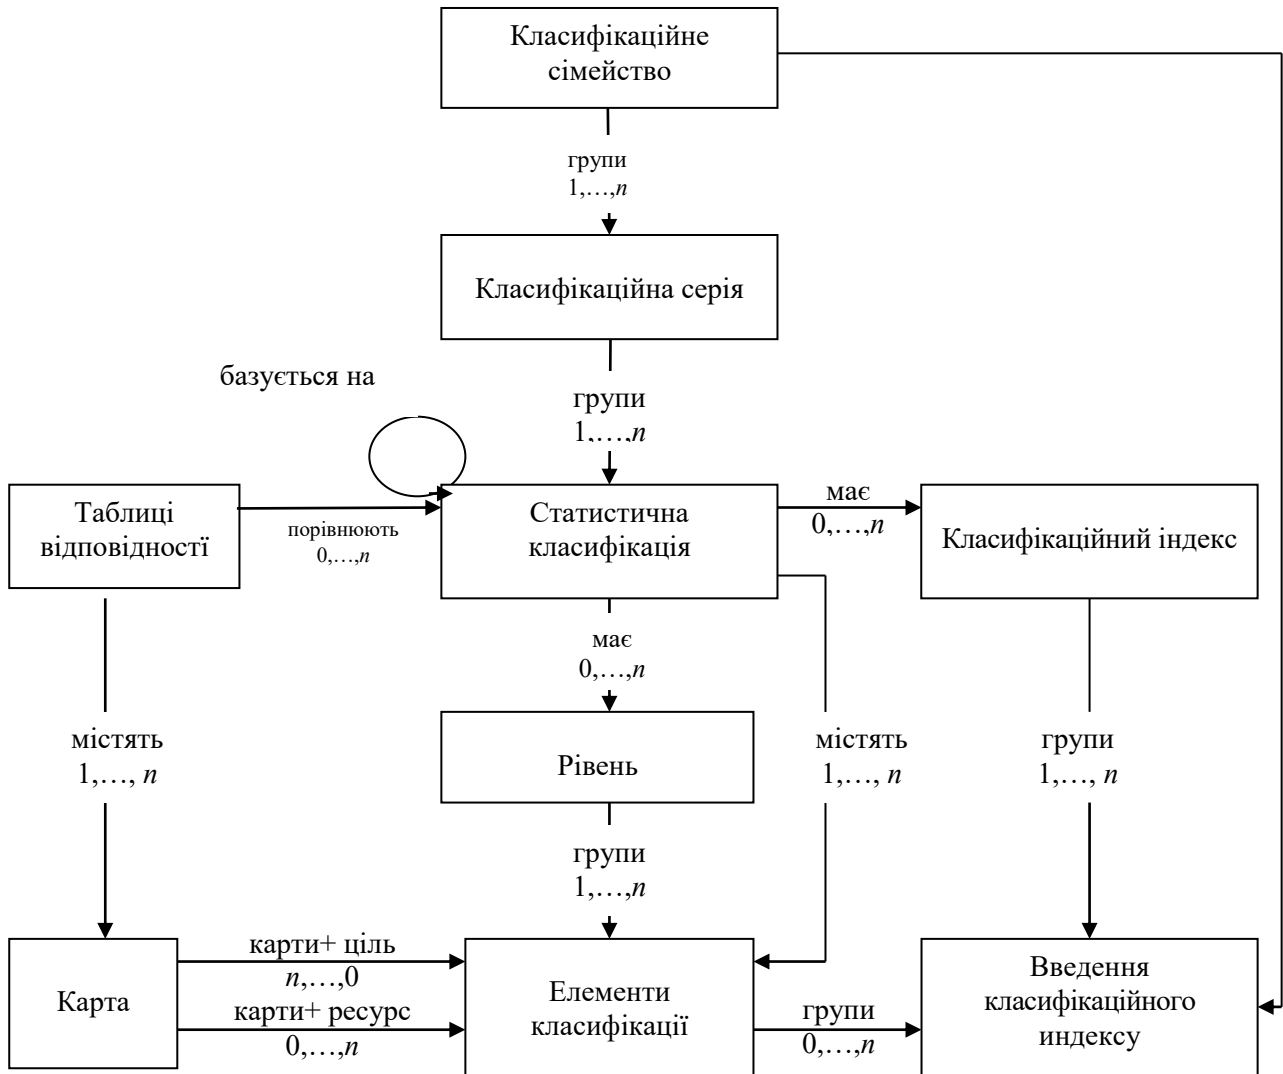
Класифікаційне сімейство

групи
1,…,*n*

Класифікаційна серія

базується на

групи
1,…,*n*

Таблиці відповідності

порівнюють
0,…,*n*

Статистична класифікація

має
0,…,*n*

Класифікаційний індекс

має
0,…,*n*

Рівень

містять
1,…, *n*

містять
1,…, *n*

групи
1,…, *n*

групи
1,…,*n*

Карта

карти+ ціль
*n*,…,0

карти+ ресурс
0,…,*n*

Елементи класифікації

групи
0,…,*n*

Введення класифікаційного индексу